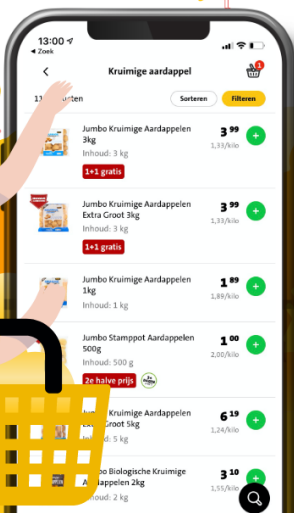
13:00
◂ Zoek

Kruimige aardappel

1

11 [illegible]rten

Sorteren

Filteren

Jumbo Kruimige Aardappelen 3kg
Inhoud: 3 kg
1+1 gratis
3 99
1,33/kilo

Jumbo Kruimige Aardappelen Extra Groot 3kg
Inhoud: 3 kg
1+1 gratis
3 99
1,33/kilo

Jumbo Kruimige Aardappelen 1kg
Inhoud: 1 kg
1 89
1,89/kilo

Jumbo Stamppot Aardappelen 500g
Inhoud: 500 g
2e halve prijs
1 00
2,00/kilo

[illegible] Kruimige Aardappelen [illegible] Groot 5kg
Inhoud: 5 kg
6 19
1,24/kilo

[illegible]bo Biologische Kruimige A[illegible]ppelen 2kg
Inhoud: 2 kg
3 10
1,55/kilo